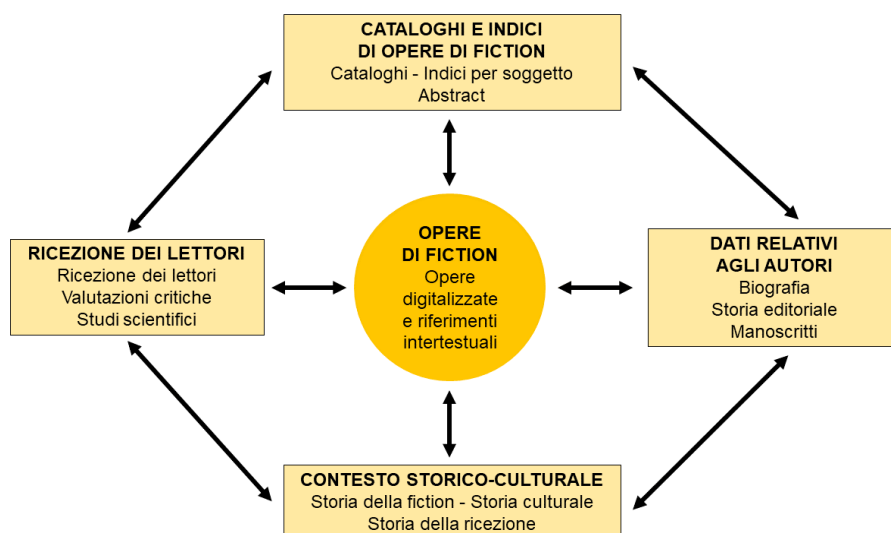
CATALOGHI E INDICI
DI OPERE DI FICTION
Cataloghi - Indici per soggetto
Abstract

RICEZIONE DEI LETTORI
Ricezione dei lettori
Valutazioni critiche
Studi scientifici

OPERE
DI FICTION
Opere digitalizzate e riferimenti intertestuali

DATI RELATIVI
AGLI AUTORI
Biografia
Storia editoriale
Manoscritti

CONTESTO STORICO-CULTURALE
Storia della fiction - Storia culturale
Storia della ricezione